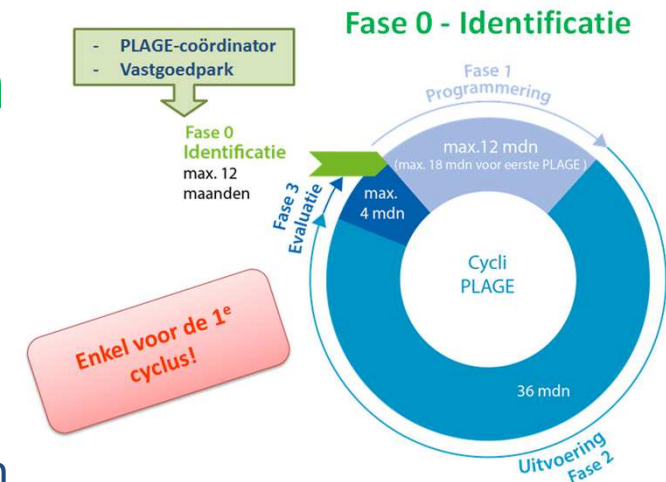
Fase 0 - Identificatie

- PLAGE-coördinator
- Vastgoedpark

Fase 0
Identificatie
max. 12
maanden

Fase 1
Programmering

max.12 mdn
(max. 18 mdn voor eerste PLAGE)

Fase 3
Evaluatie

max.
4 mdn

Cycli
PLAGE

Enkel voor de 1$^{e}$ cyclus!

36 mdn

Uitvoering
Fase 2